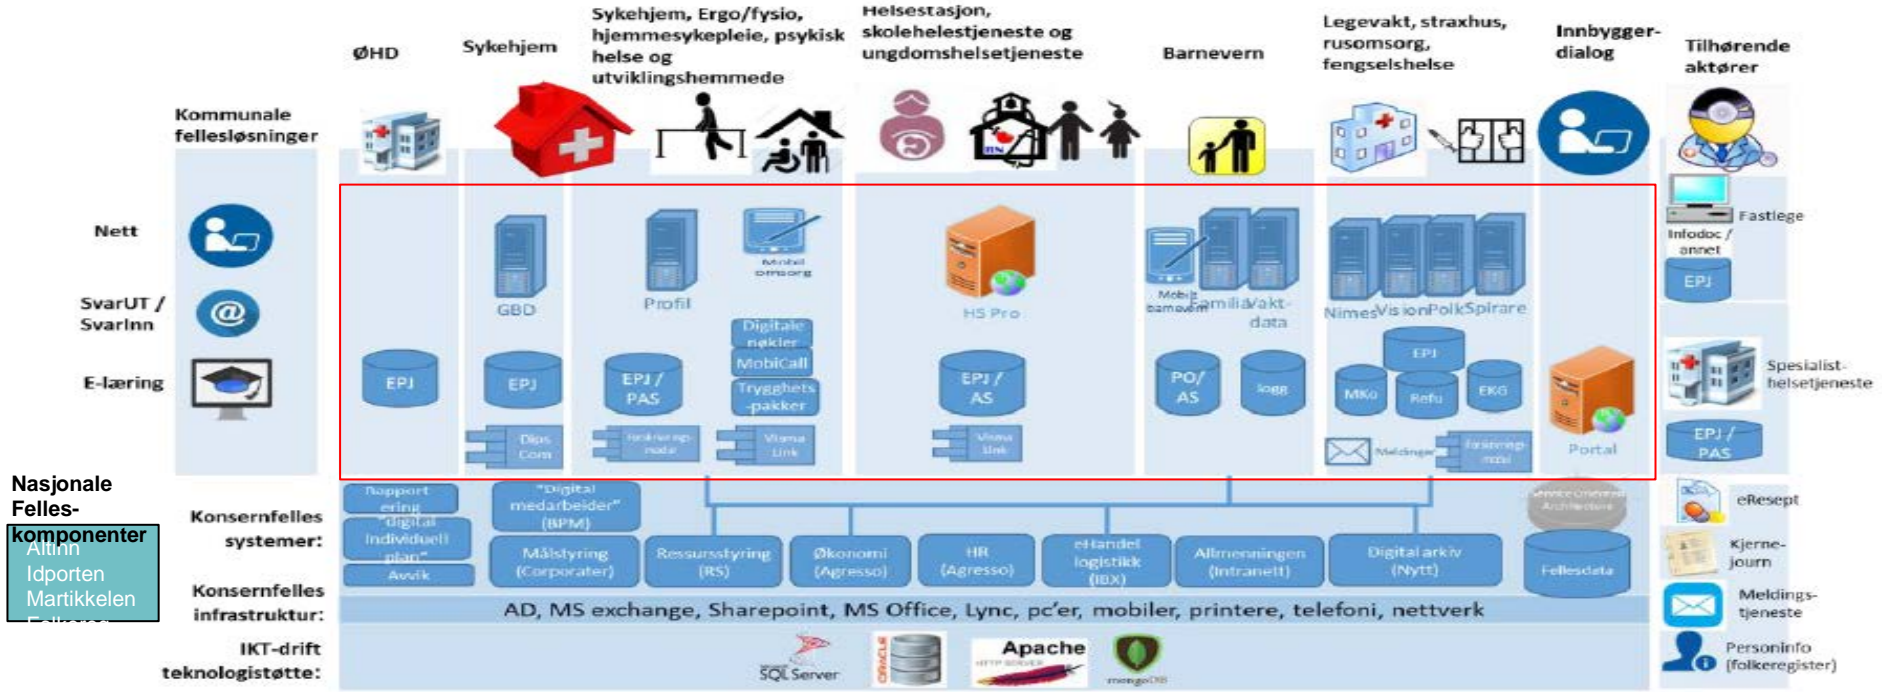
ØHD

Sykehjem

Sykehjem, Ergo/fysio, hjemmesykepleie, psykisk helse og utviklingshemmede

Helsestasjon, skolehelsetjeneste og ungdomshelsetjeneste

Barnevern

Legevakt, straxhus, rusomsorg, fengselshelse

Innbygger-dialog

Tilhørende aktører

Kommunale fellesløsninger

Nett

SvarUT / SvarInn

E-læring

EPJ

GBD

EPJ

Dips Com

Profil

EPJ / PAS

Forskrivningsmodul

Mobil omsorg

Digitale nøkler

MobiCall

Trygghets-pakker

Visma Link

HS Pro

EPJ / AS

Visma Link

Mobil barnevern

Familia

Vakt-data

PO/ AS

logg

Nimes

Vision

Polk

Spirare

EPJ

MKo

Refu

EKG

Meldinger

Forskrivningsmodul

Portal

Fastlege

Infodoc / annet

EPJ

Spesialist-helsetjeneste

EPJ / PAS

Nasjonale Felles-komponenter

Altinn
Idporten
Martikkelen
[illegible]

Konsernfelles systemer:

Rapportering

"digital individuell plan"

Avvik

"Digital medarbeider" (BPM)

Målstyring (Corporater)

Ressursstyring (RS)

Økonomi (Agresso)

HR (Agresso)

eHandel logistikk (IBX)

Allmenningen (Intranett)

Digital arkiv (Nytt)

Service Oriented Architecture

Fellesdata

eResept

Kjerne-journ

Konsernfelles infrastruktur:

AD, MS exchange, Sharepoint, MS Office, Lync, pc'er, mobiler, printere, telefoni, nettverk

Meldings-tjeneste

IKT-drift teknologistøtte:

SQL Server

ORACLE

Apache HTTP SERVER

mongoDB

Personinfo (folkeregister)